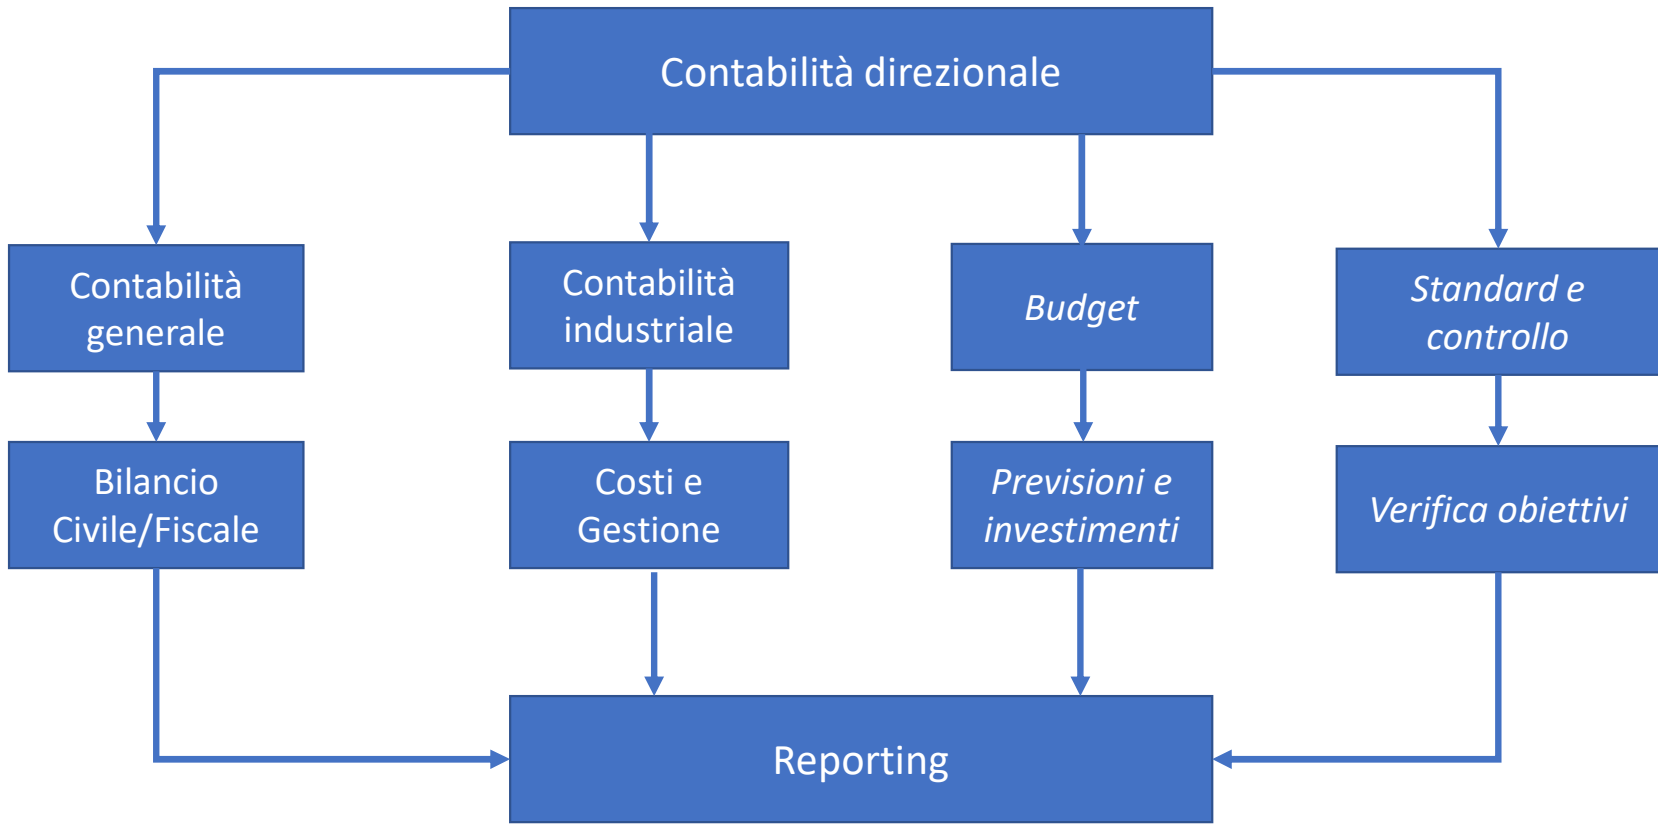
Contabilità direzionale

Contabilità generale

Bilancio Civile/Fiscale

Contabilità industriale

Costi e Gestione

Budget

Previsioni e investimenti

Standard e controllo

Verifica obiettivi

Reporting